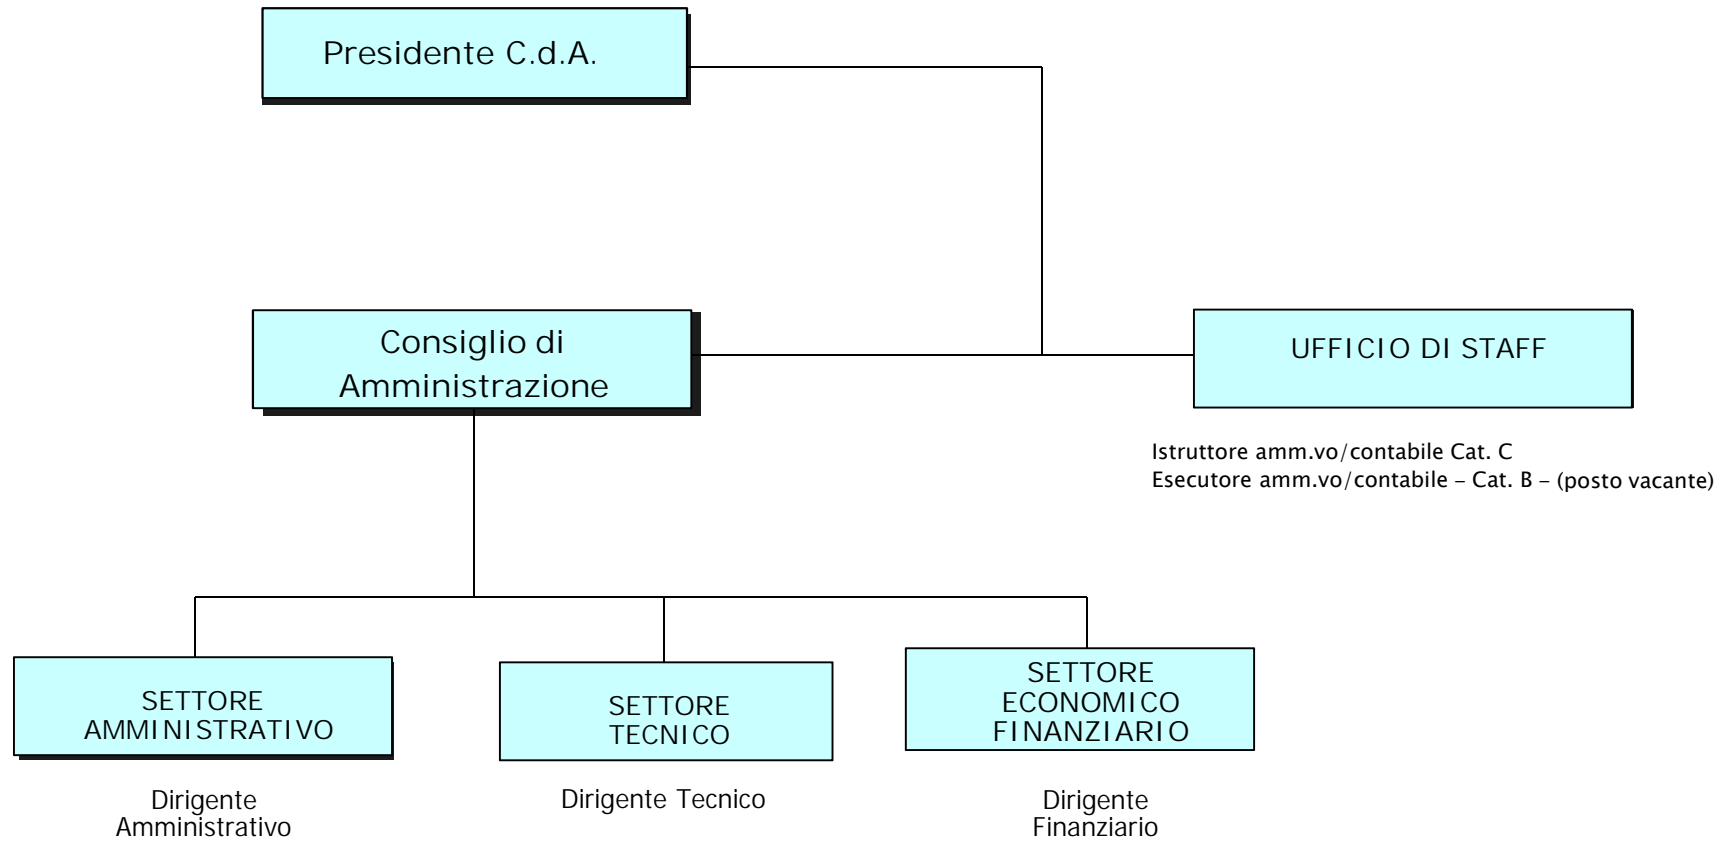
Presidente C.d.A.

Consiglio di Amministrazione

UFFICIO DI STAFF

Istruttore amm.vo/contabile Cat. C
Esecutore amm.vo/contabile – Cat. B – (posto vacante)

SETTORE AMMINISTRATIVO

SETTORE TECNICO

SETTORE ECONOMICO FINANZIARIO

Dirigente Amministrativo

Dirigente Tecnico

Dirigente Finanziario